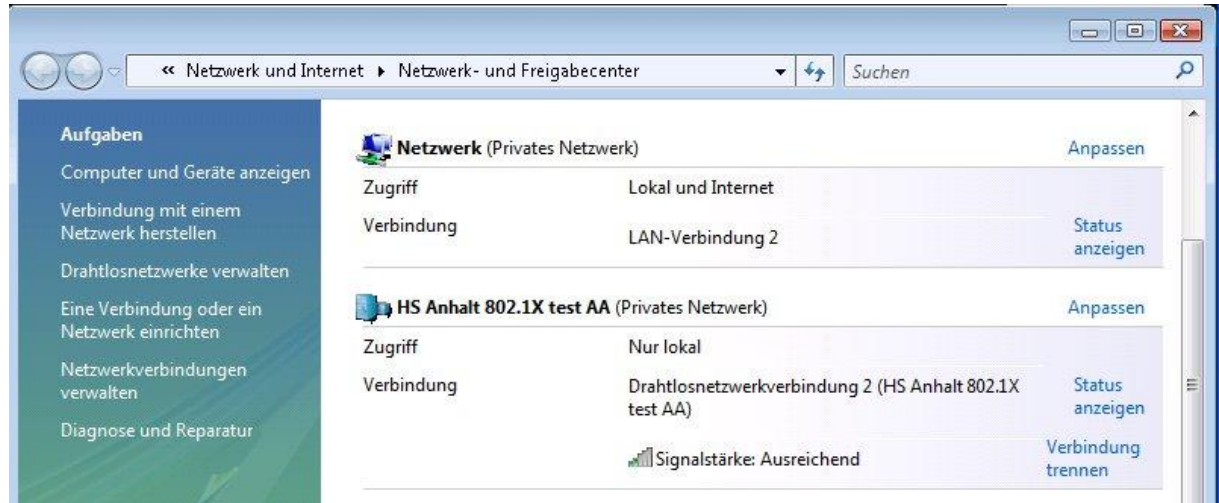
« Netzwerk und Internet ▸ Netzwerk- und Freigabecenter

Suchen

Aufgaben

Computer und Geräte anzeigen

Verbindung mit einem Netzwerk herstellen

Drahtlosnetzwerke verwalten

Eine Verbindung oder ein Netzwerk einrichten

Netzwerkverbindungen verwalten

Diagnose und Reparatur

Netzwerk (Privates Netzwerk)

Anpassen

| | | |
|---|---|---|
| Zugriff | Lokal und Internet | |
| Verbindung | LAN-Verbindung 2 | Status anzeigen |

HS Anhalt 802.1X test AA (Privates Netzwerk)

Anpassen

| | | |
|---|---|---|
| Zugriff | Nur lokal | |
| Verbindung | Drahtlosnetzwerkverbindung 2 (HS Anhalt 802.1X test AA) | Status anzeigen |
| | Signalstärke: Ausreichend | Verbindung trennen |